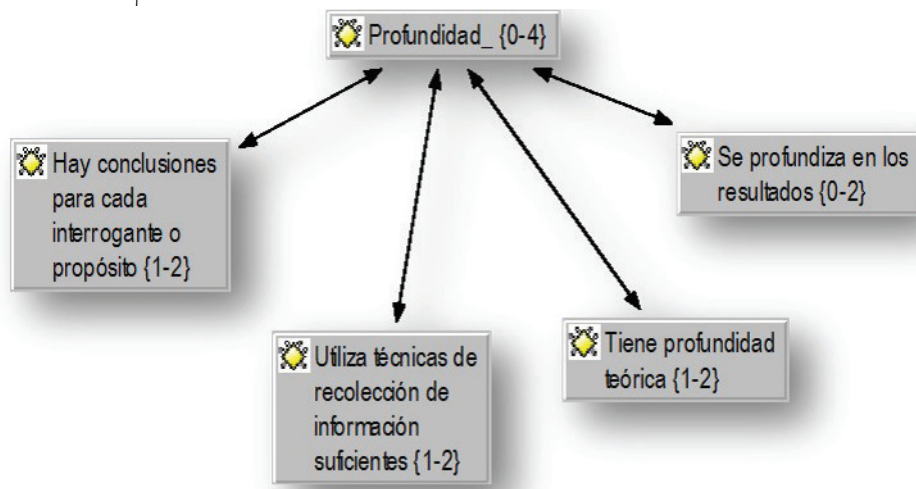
Profundidad_ {0-4}

Hay conclusiones para cada interrogante o propósito {1-2}

Utiliza técnicas de recolección de información suficientes {1-2}

Tiene profundidad teórica {1-2}

Se profundiza en los resultados {0-2}